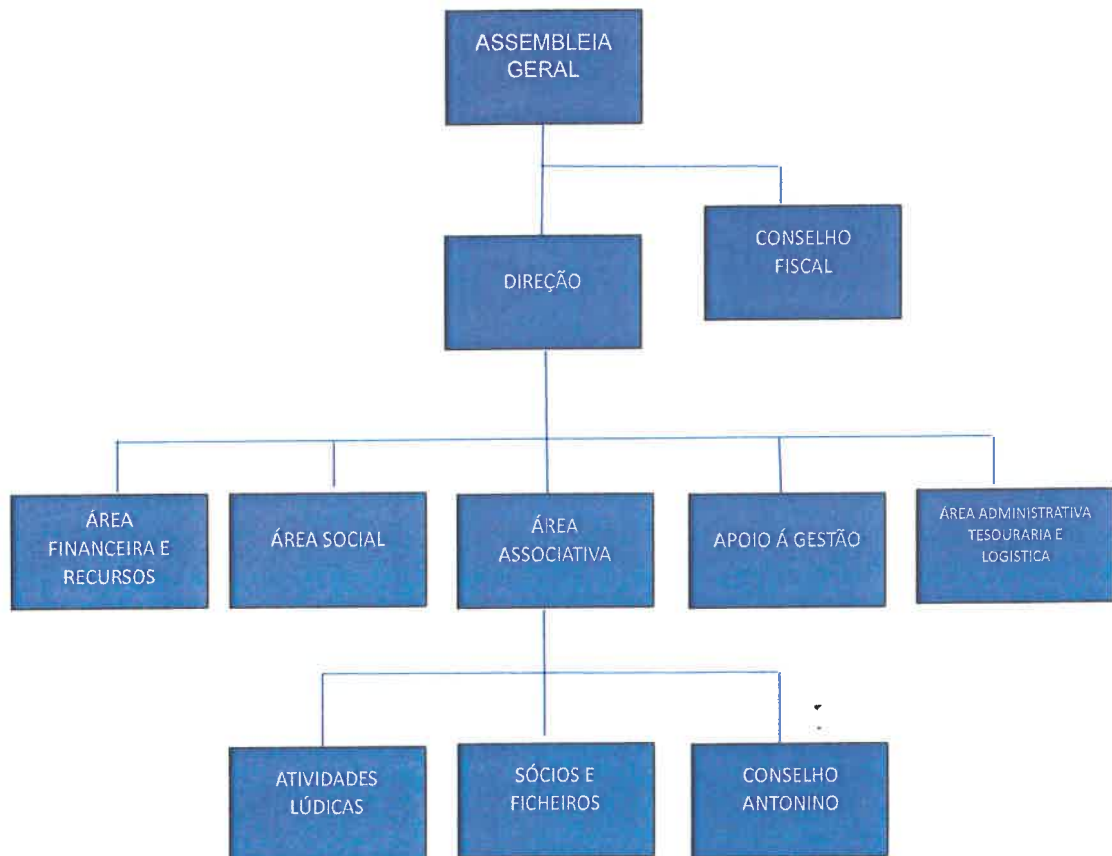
ASSEMBLEIA GERAL

DIREÇÃO

CONSELHO FISCAL

ÁREA FINANCEIRA E RECURSOS

ÁREA SOCIAL

ÁREA ASSOCIATIVA

APOIO Á GESTÃO

ÁREA ADMINISTRATIVA TESOURARIA E LOGISTICA

ATIVIDADES LÚDICAS

SÓCIOS E FICHEIROS

CONSELHO ANTONINO